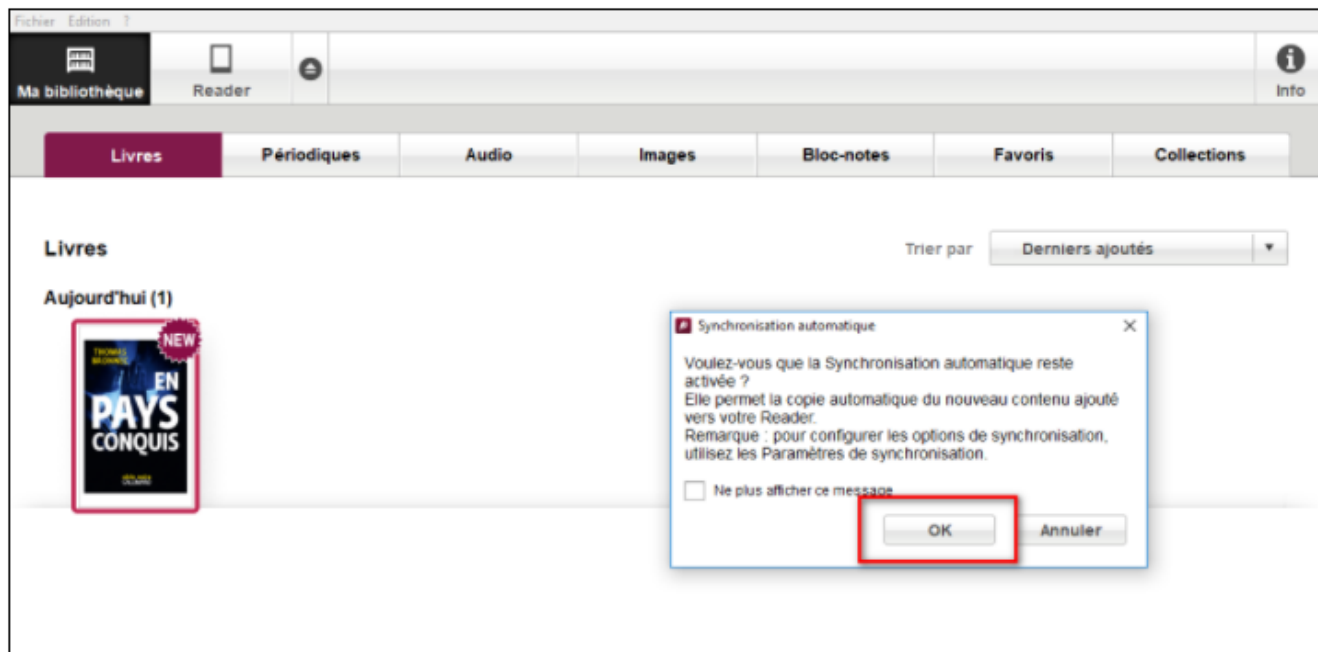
Fichier Edition ?

Ma bibliothèque
Reader
Info

Livres
Périodiques
Audio
Images
Bloc-notes
Favoris
Collections

Livres
Trier par
Derniers ajoutés

Aujourd'hui (1)

NEW
THOMAS BRONNEC
EN PAYS CONQUIS
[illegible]

Synchronisation automatique
Voulez-vous que la Synchronisation automatique reste activée ?
Elle permet la copie automatique du nouveau contenu ajouté vers votre Reader.
Remarque : pour configurer les options de synchronisation, utilisez les Paramètres de synchronisation.

Ne plus afficher ce message
OK
Annuler